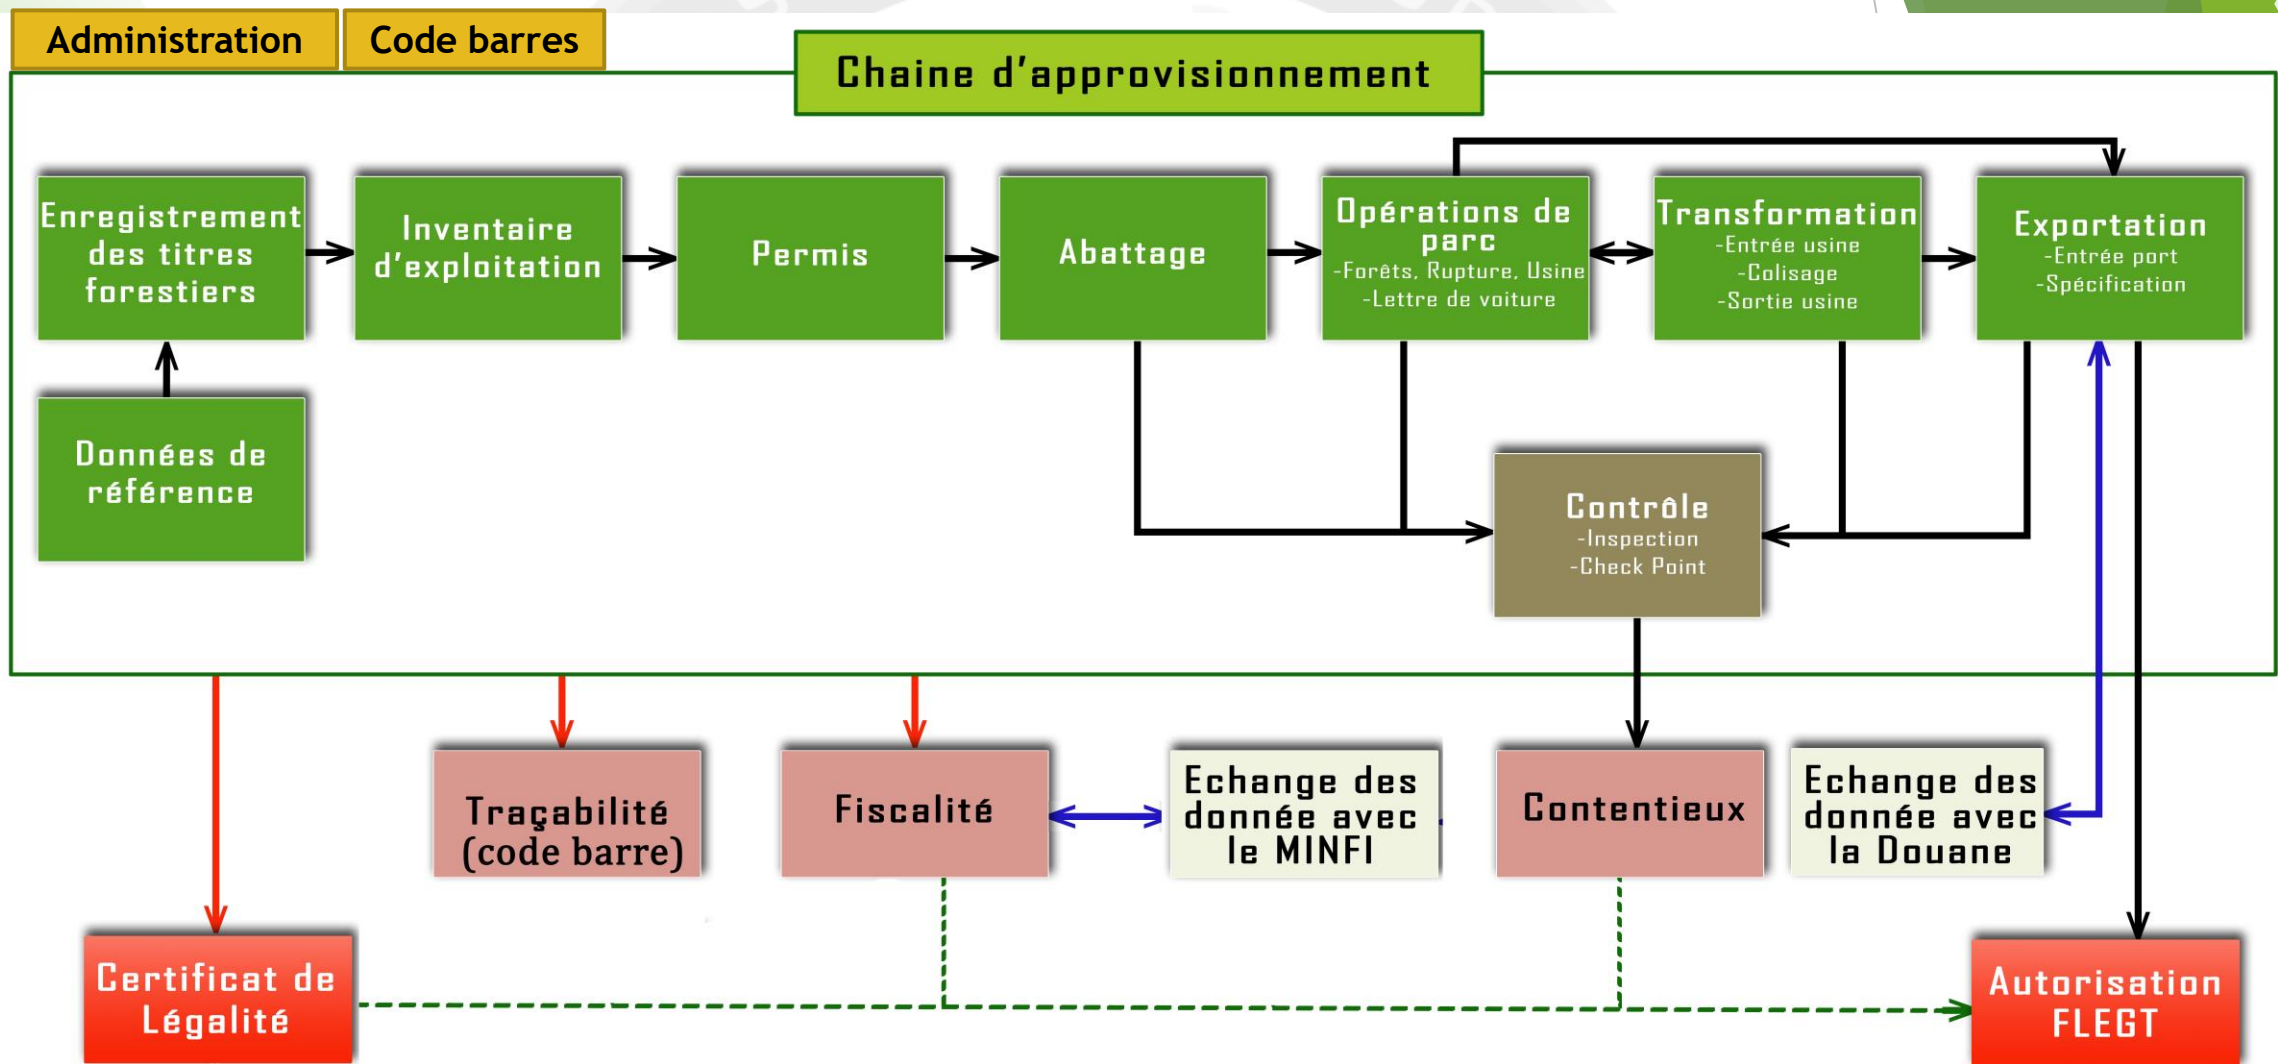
Administration

Code barres

Chaine d'approvisionnement

Enregistrement des titres forestiers

Inventaire d'exploitation

Permis

Abattage

Opérations de parc
-Forêts, Rupture, Usine
-Lettre de voiture

Transformation
-Entrée usine
-Colisage
-Sortie usine

Exportation
-Entrée port
-Spécification

Données de référence

Contrôle
-Inspection
-Check Point

Traçabilité (code barre)

Fiscalité

Echange des donnée avec le MINFI

Contentieux

Echange des donnée avec la Douane

Certificat de Légalité

Autorisation FLEGT